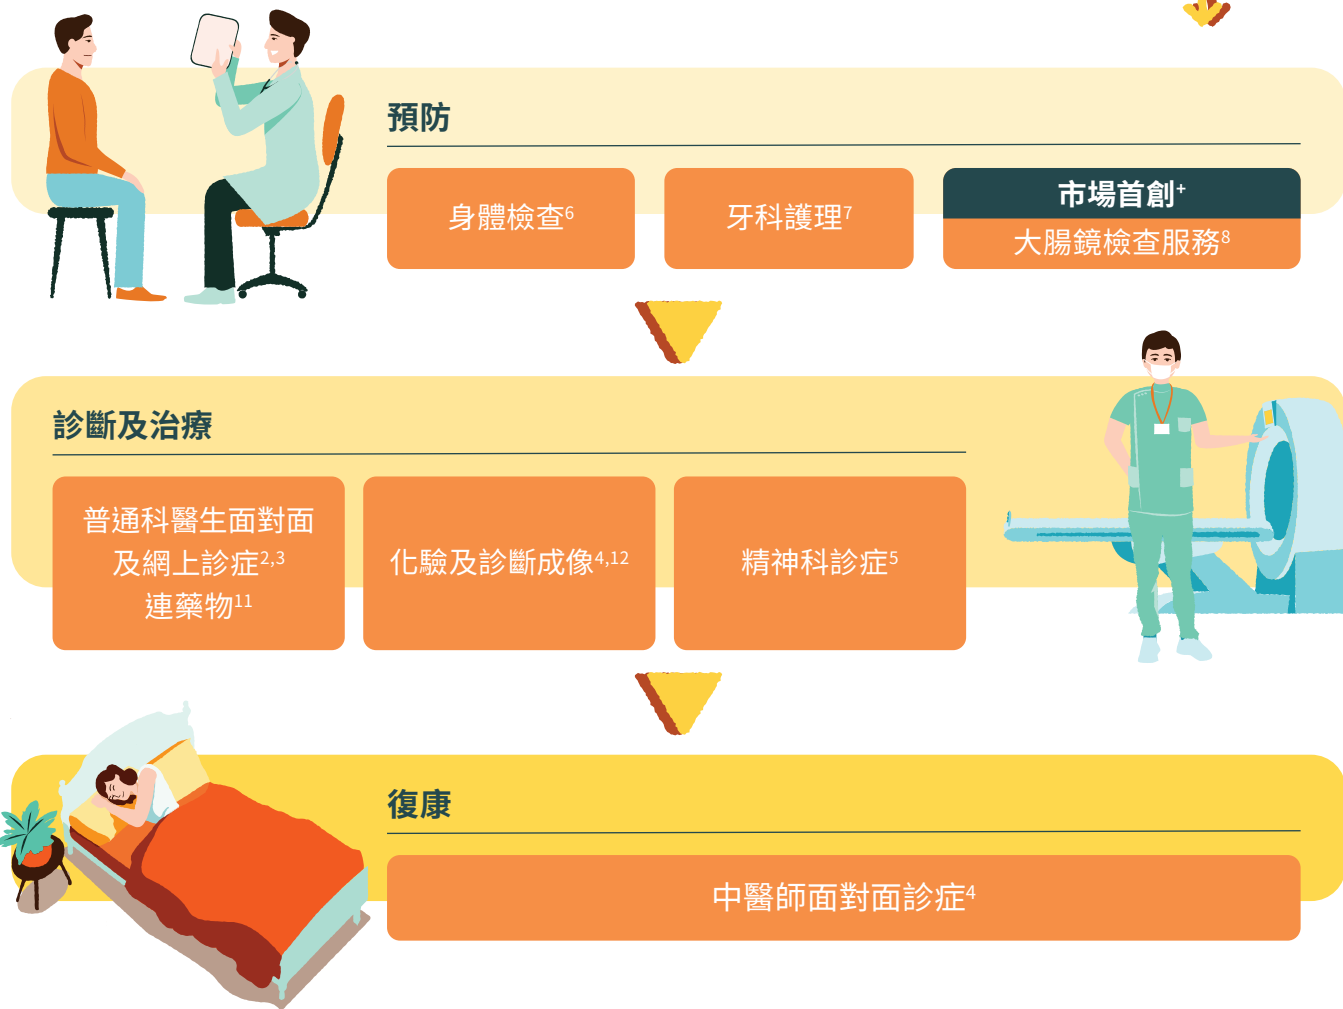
預防

身體檢查$^{6}$

牙科護理$^{7}$

市場首創$^{+}$
大腸鏡檢查服務$^{8}$

診斷及治療

普通科醫生面對面及網上診症$^{2,3}$連藥物$^{11}$

化驗及診斷成像$^{4,12}$

精神科診症$^{5}$

復康

中醫師面對面診症$^{4}$